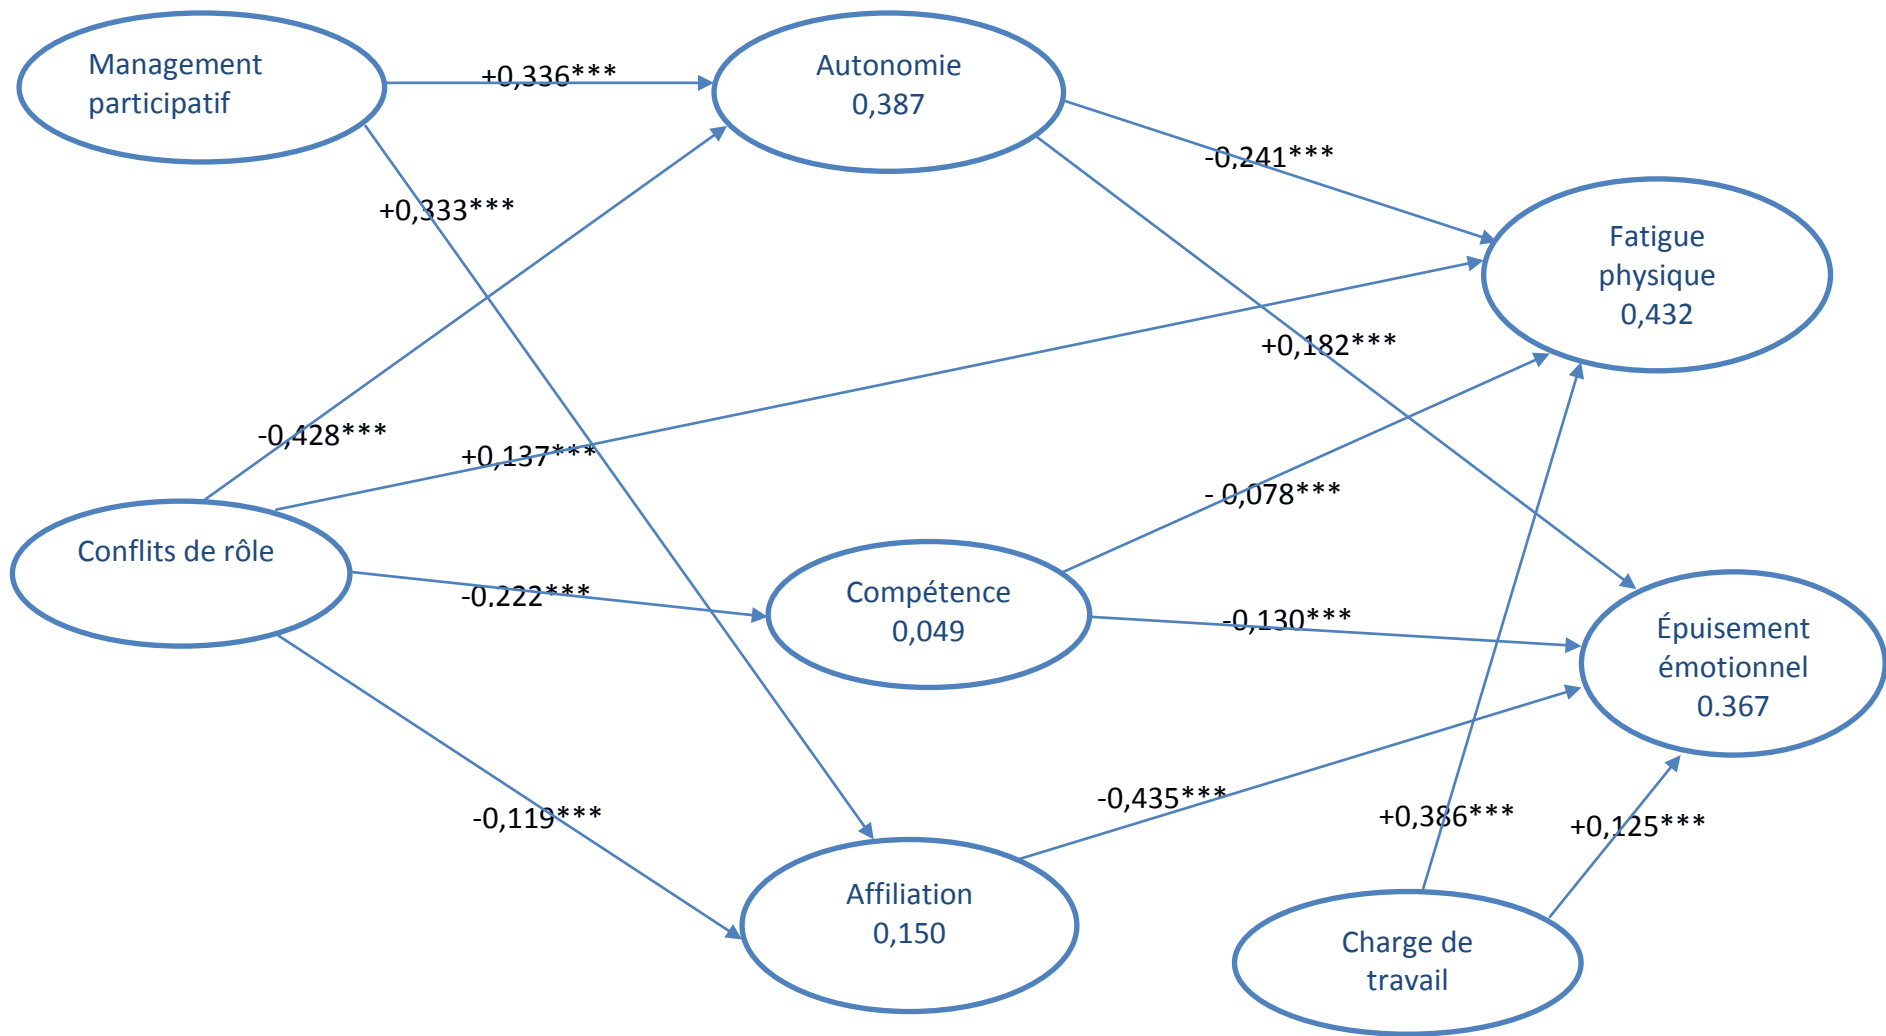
Management participatif

+0,336***

Autonomie
0,387

-0,241***

+0,333***

Fatigue physique
0,432

+0,182***

-0,428***

+0,137***

Conflits de rôle

- 0,078***

Compétence
0,049

-0,222***

-0,130***

Épuisement émotionnel
0.367

-0,435***

-0,119***

+0,386***

+0,125***

Affiliation
0,150

Charge de travail